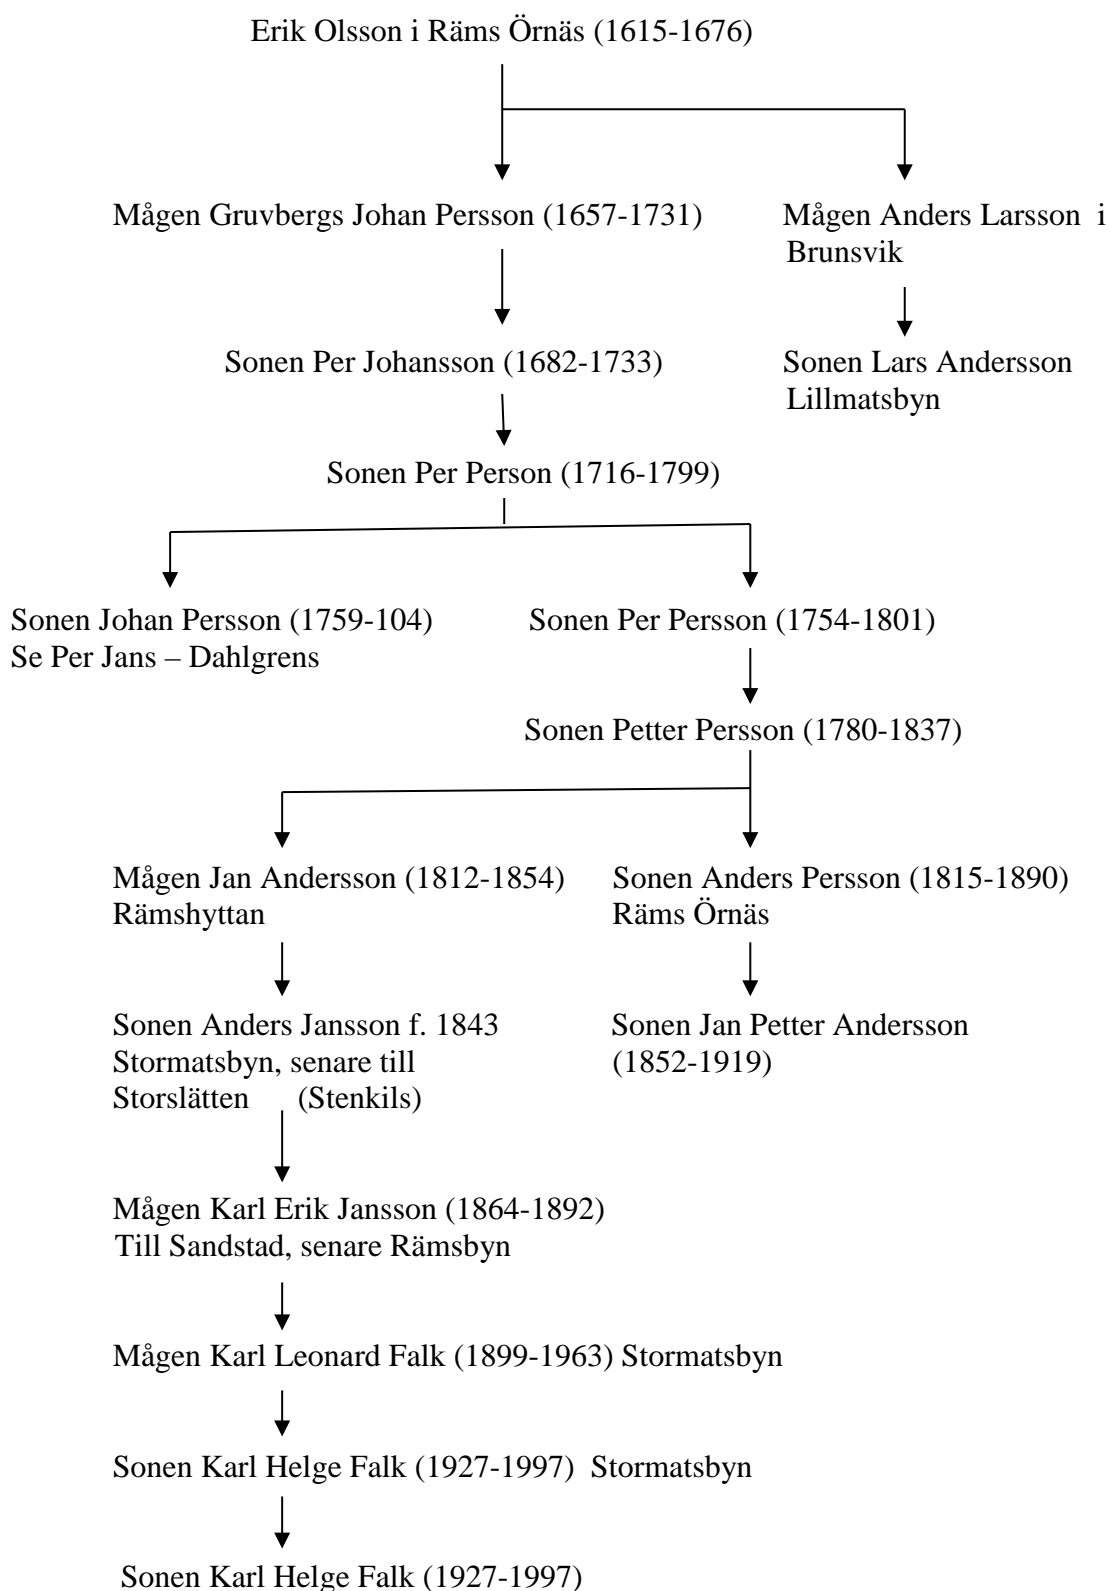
Erik Olsson i Räms Örnäs (1615-1676)

Mågen Gruvbergs Johan Persson (1657-1731)

Mågen Anders Larsson i Brunsvik

Sonen Per Johansson (1682-1733)

Sonen Lars Andersson Lillmatsbyn

Sonen Per Person (1716-1799)

Sonen Johan Persson (1759-104)
Se Per Jans – Dahlgrens

Sonen Per Persson (1754-1801)

Sonen Petter Persson (1780-1837)

Mågen Jan Andersson (1812-1854)
Rämshyttan

Sonen Anders Persson (1815-1890)
Räms Örnäs

Sonen Anders Jansson f. 1843
Stormatsbyn, senare till
Storslätten (Stenkils)

Sonen Jan Petter Andersson
(1852-1919)

Mågen Karl Erik Jansson (1864-1892)
Till Sandstad, senare Rämsbyn

Mågen Karl Leonard Falk (1899-1963) Stormatsbyn

Sonen Karl Helge Falk (1927-1997) Stormatsbyn

Sonen Karl Helge Falk (1927-1997)